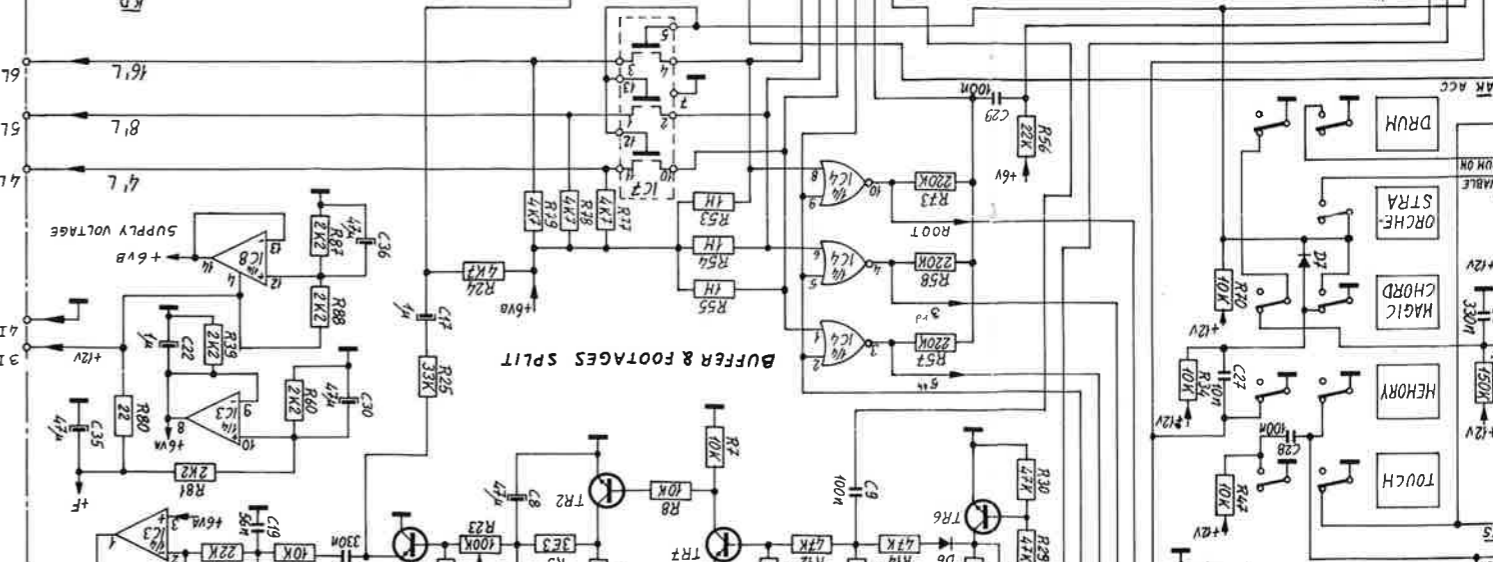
BUFFER & FOOTAGES SPLIT

SUPPLY VOLTAGE

+6VB

16'L
8'L
4'L

DRUM
ORCHE-STRA
MAGIC CHORD
MEMORY
TOUCH

R56 22K
C29 100n
R73 220K
R58 220K
R57 220K
R53 1M
R54 1M
R55 1M
R77 4K7
R78 4K7
R79 4K7
R24 4K7
R25 33K
C17 1µ
IC7
IC4
IC8
IC3
R87 2K2
R88 2K2
R39 2K2
R80 22
R60 2K2
R81 2K2
C36 47µ
C22 1µ
C30 47µ
C35 47µ
R70 10K
R71 10K
R47 10K
C27 10n
C28 100n
D7
R7 10K
R8 10K
R23 100K
C8 47µ
C9 100n
R30 47K
R29 47K
TR1
TR2
TR6
C19 56n
ROOT
+6V
+12V
+6VA
+F